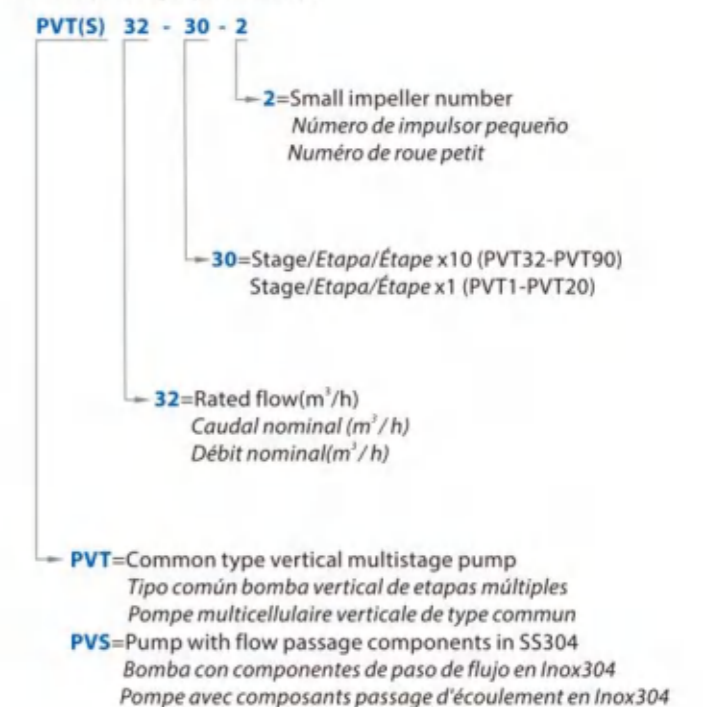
PVT(S) 32 - 30 - 2

2=Small impeller number
Número de impulsor pequeño
Numéro de roue petit

30=Stage/Etapa/Étape x10 (PVT32-PVT90)
Stage/Etapa/Étape x1 (PVT1-PVT20)

32=Rated flow($m^3$/h)
Caudal nominal ($m^3$/h)
Débit nominal($m^3$/h)

PVT=Common type vertical multistage pump
Tipo común bomba vertical de etapas múltiples
Pompe multicellulaire verticale de type commun
PVS=Pump with flow passage components in SS304
Bomba con componentes de paso de flujo en Inox304
Pompe avec composants passage d'écoulement en Inox304